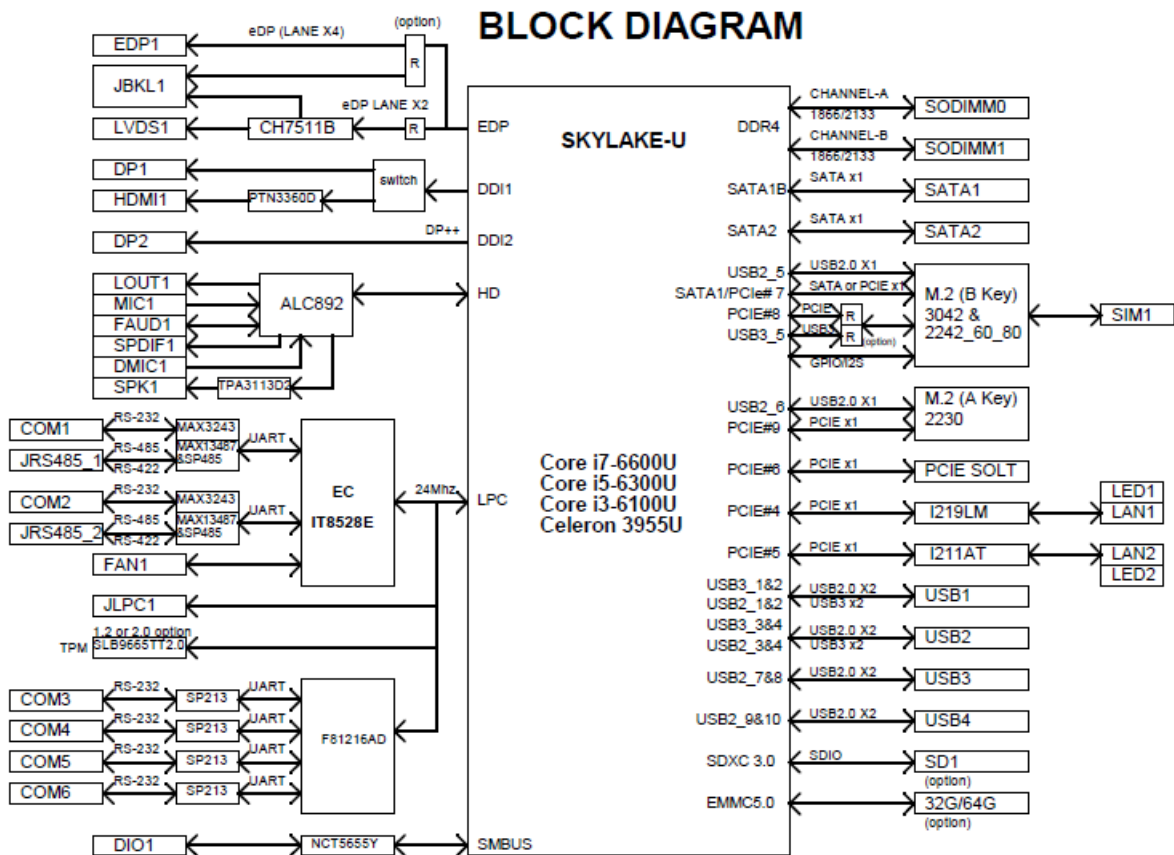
BLOCK DIAGRAM

EDP1
eDP (LANE X4)
(option)
R
JBKL1
eDP LANE X2
LVDS1
CH7511B
R
EDP
SKYLAKE-U
DP1
switch
HDMI1
PTN3360D
DDI1
DP2
DP++
DDI2
LOUT1
MIC1
FAUD1
SPDIF1
DMIC1
SPK1
ALC892
TPA3113D2
HD
COM1
RS-232
MAX3243
JRS485_1
RS-485
RS-422
MAX13487 &SP485
UART
EC
IT8528E
24Mhz
LPC
COM2
RS-232
MAX3243
JRS485_2
RS-485
RS-422
MAX13487 &SP485
UART
FAN1
JLPC1
1.2 or 2.0 option
TPM
SLB9665TT2.0
COM3
RS-232
SP213
UART
COM4
RS-232
SP213
UART
F81216AD
COM5
RS-232
SP213
UART
COM6
RS-232
SP213
UART
DIO1
NCT5655Y
SMBUS

Core i7-6600U
Core i5-6300U
Core i3-6100U
Celeron 3955U

DDR4
CHANNEL-A
1866/2133
SODIMM0
CHANNEL-B
1866/2133
SODIMM1
SATA1B
SATA x1
SATA1
SATA2
SATA x1
SATA2
USB2_5
USB2.0 X1
SATA1/PCIe# 7
SATA or PCIE x1
PCIE#8
PCIE
USB3_5
USB3
R
R
(option)
GPIO/I2S
M.2 (B Key) 3042 & 2242_60_80
SIM1
USB2_6
USB2.0 X1
PCIE#9
PCIE x1
M.2 (A Key) 2230
PCIE#6
PCIE x1
PCIE SOLT
PCIE#4
PCIE x1
I219LM
LED1
LAN1
PCIE#5
PCIE x1
I211AT
LAN2
LED2
USB3_1&2
USB2_1&2
USB2.0 X2
USB3 x2
USB1
USB3_3&4
USB2_3&4
USB2.0 X2
USB3 x2
USB2
USB2_7&8
USB2.0 X2
USB3
USB2_9&10
USB2.0 X2
USB4
SDXC 3.0
SDIO
SD1
(option)
EMMC5.0
32G/64G
(option)